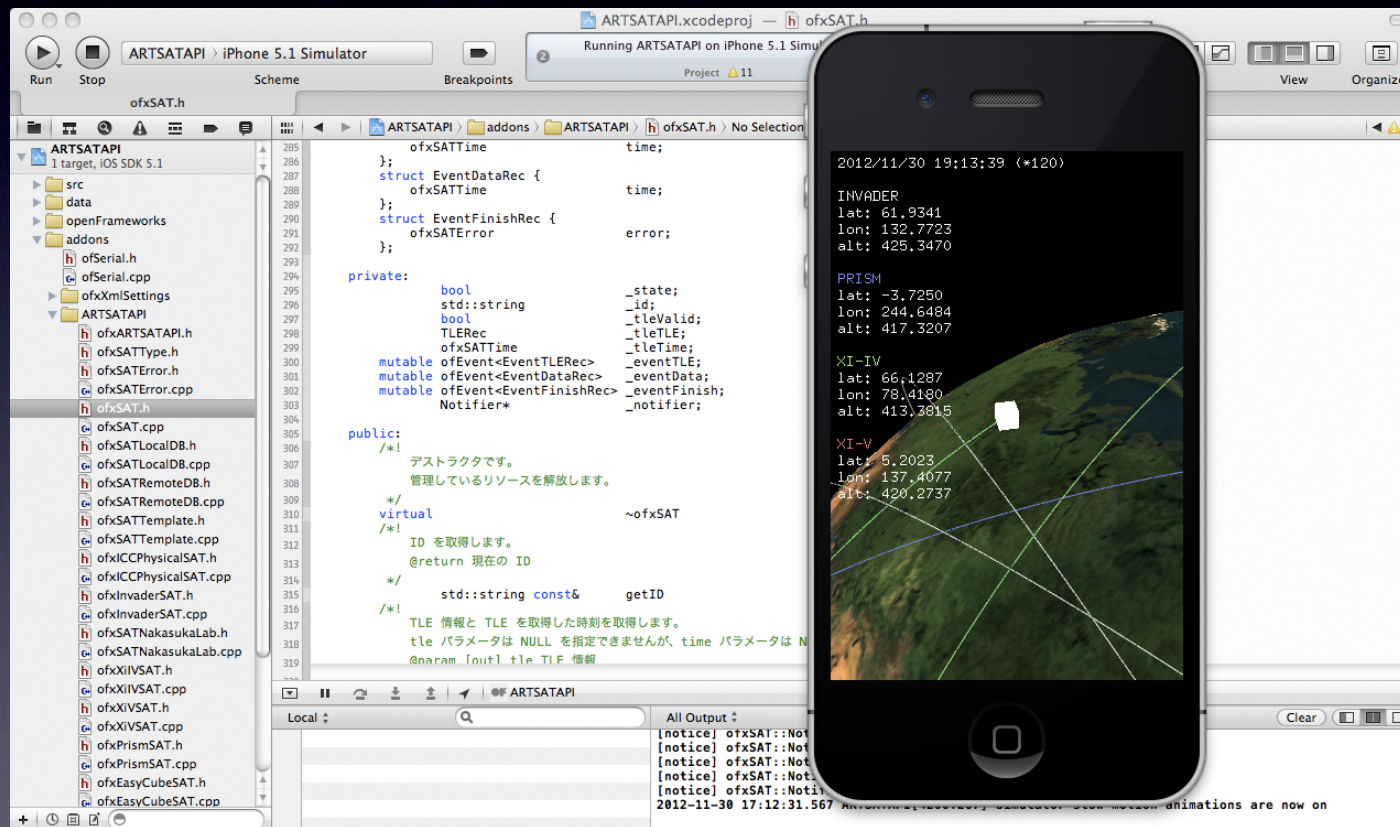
ARTSATAPI.xcodeproj — ofxSAT.h

Run Stop ARTSATAPI › iPhone 5.1 Simulator Scheme Breakpoints Running ARTSATAPI on iPhone 5.1 Simul Project 11 View Organiz

ofxSAT.h

ARTSATAPI › addons › ARTSATAPI › ofxSAT.h › No Selection

ARTSATAPI
1 target, iOS SDK 5.1
src
data
openFrameworks
addons
ofSerial.h
ofSerial.cpp
ofxXmlSettings
ARTSATAPI
ofxARTSATAPI.h
ofxSATType.h
ofxSATError.h
ofxSATError.cpp
ofxSAT.h
ofxSAT.cpp
ofxSATLocalDB.h
ofxSATLocalDB.cpp
ofxSATRemoteDB.h
ofxSATRemoteDB.cpp
ofxSATTemplate.h
ofxSATTemplate.cpp
ofxICCPhysicalSAT.h
ofxICCPhysicalSAT.cpp
ofxInvaderSAT.h
ofxInvaderSAT.cpp
ofxSATNakasukaLab.h
ofxSATNakasukaLab.cpp
ofxXiIVSAT.h
ofxXiIVSAT.cpp
ofxXiVSAT.h
ofxXiVSAT.cpp
ofxPrismSAT.h
ofxPrismSAT.cpp
ofxEasyCubeSAT.h
ofxEasyCubeSAT.cpp

285 ofxSATTime time;
286 };
287 struct EventDataRec {
288 ofxSATTime time;
289 };
290 struct EventFinishRec {
291 ofxSATError error;
292 };
293
294 private:
295 bool _state;
296 std::string _id;
297 bool _tleValid;
298 TLERec _tleTLE;
299 ofxSATTime _tleTime;
300 mutable ofEvent<EventTLERec> _eventTLE;
301 mutable ofEvent<EventDataRec> _eventData;
302 mutable ofEvent<EventFinishRec> _eventFinish;
303 Notifier* _notifier;
304
305 public:
306 /*!
307 デストラクタです。
308 管理しているリソースを解放します。
309 */
310 virtual ~ofxSAT
311 /*!
312 ID を取得します。
313 @return 現在の ID
314 */
315 std::string const& getID
316 /*!
317 TLE 情報と TLE を取得した時刻を取得します。
318 tle パラメータは NULL を指定できませんが、time パラメータは N
319 @param [out] tle TLE 情報

ARTSATAPI
Local All Output Clear
[notice] ofxSAT::Not
[notice] ofxSAT::Not
[notice] ofxSAT::Not
[notice] ofxSAT::Not
[notice] ofxSAT::Noti
2012-11-30 17:12:31.567 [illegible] animations are now on

2012/11/30 19:13:39 (*120)

INVADER
lat: 61.9341
lon: 132.7723
alt: 425.3470

PRISM
lat: -3.7250
lon: 244.6484
alt: 417.3207

XI-IV
lat: 66.1287
lon: 78.4180
alt: 413.3815

XI-V
lat: 5.2023
lon: 137.4077
alt: 420.2737